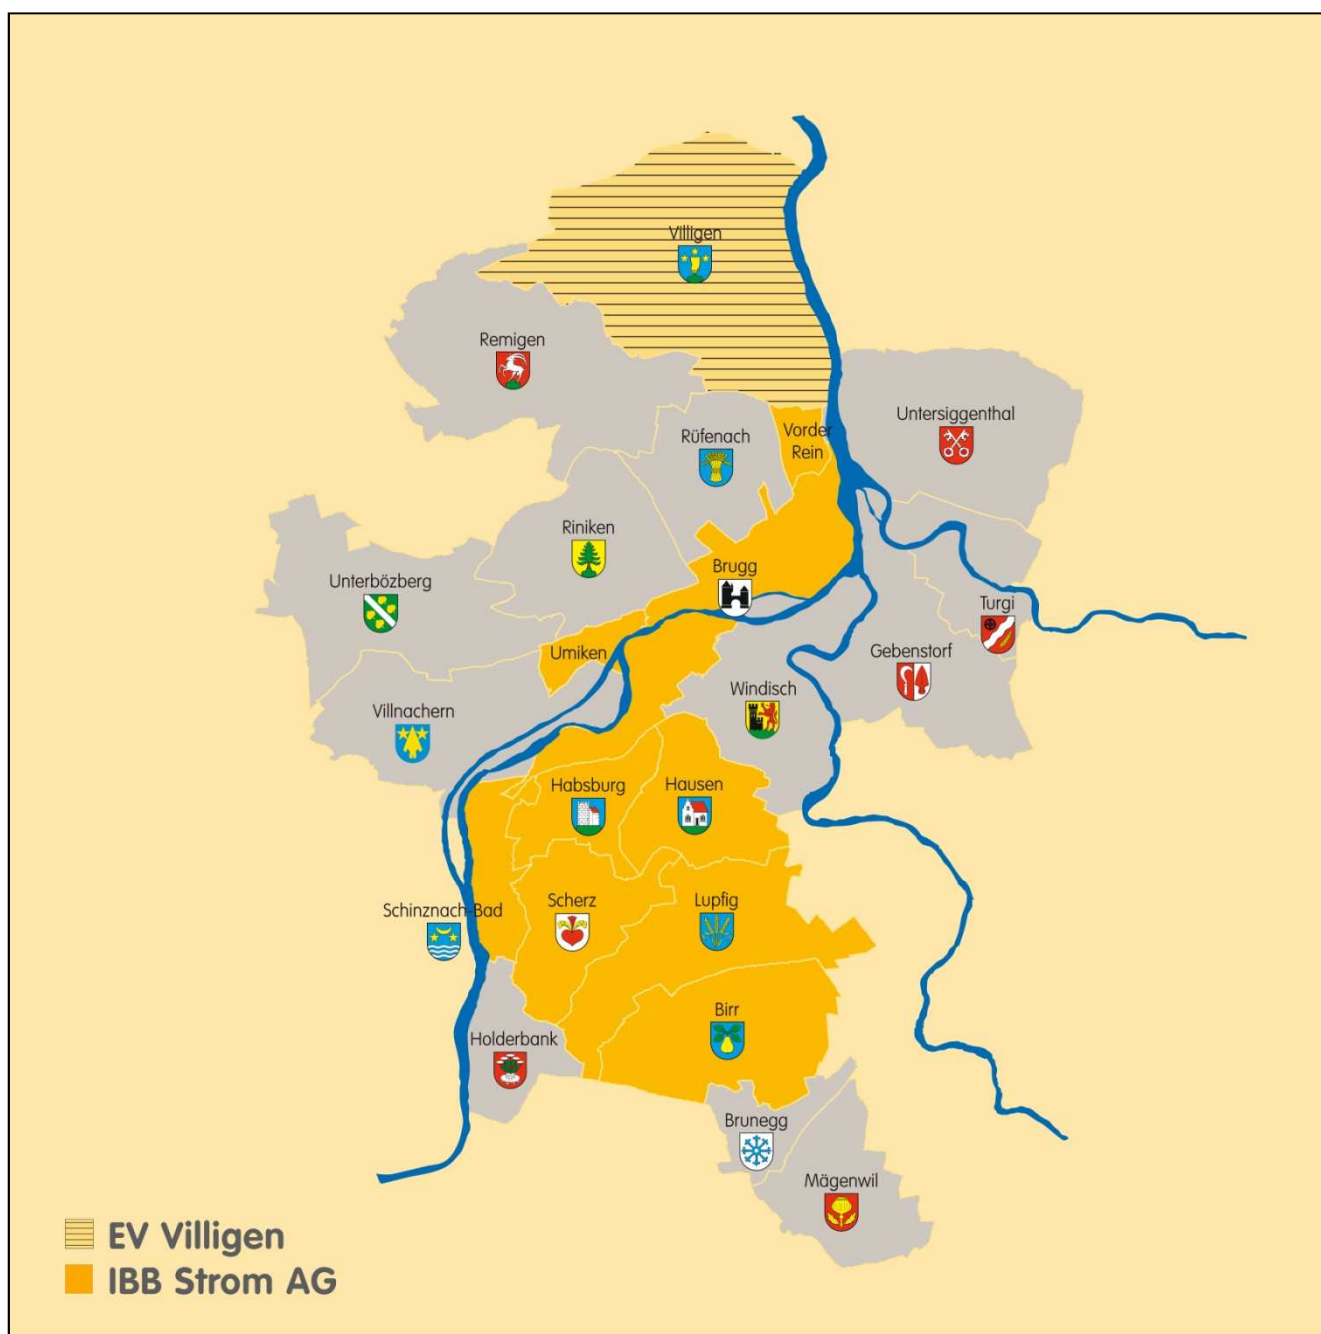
Villigen

Remigen

Untersiggenthal

Rüfenach

Vorder Rein

Riniken

Unterbözberg

Brugg

Turgi

Umiken

Gebenstorf

Windisch

Villnachern

Habsburg

Hausen

Scherz

Lupfig

Schinznach-Bad

Birr

Holderbank

Brunegg

Mägenwil

EV Villigen
IBB Strom AG